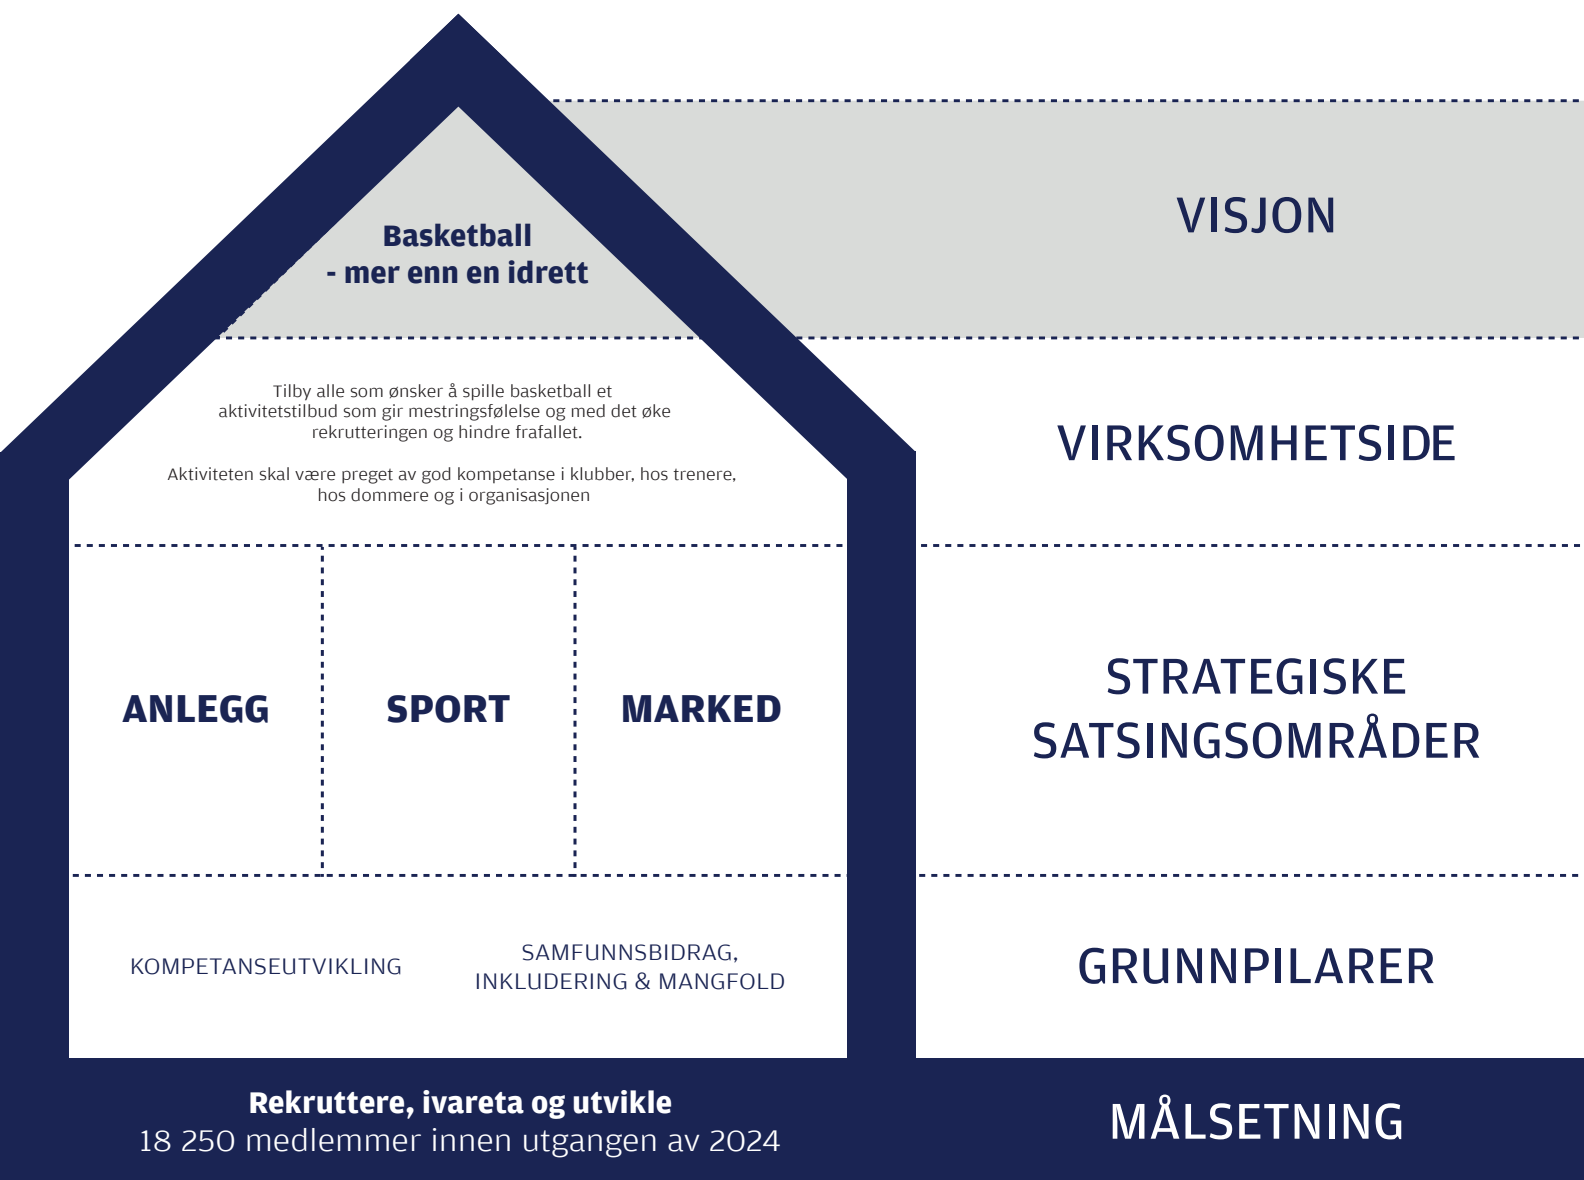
Basketball
- mer enn en idrett

VISJON

Tilby alle som ønsker å spille basketball et aktivitetstilbud som gir mestringsfølelse og med det øke rekrutteringen og hindre frafallet.

Aktiviteten skal være preget av god kompetanse i klubber, hos trenere, hos dommere og i organisasjonen

VIRKSOMHETSIDE

ANLEGG

SPORT

MARKED

STRATEGISKE SATSINGSOMRÅDER

KOMPETANSEUTVIKLING

SAMFUNNSBIDRAG, INKLUDERING & MANGFOLD

GRUNNPILARER

Rekruttere, ivareta og utvikle
18 250 medlemmer innen utgangen av 2024

MÅLSETNING